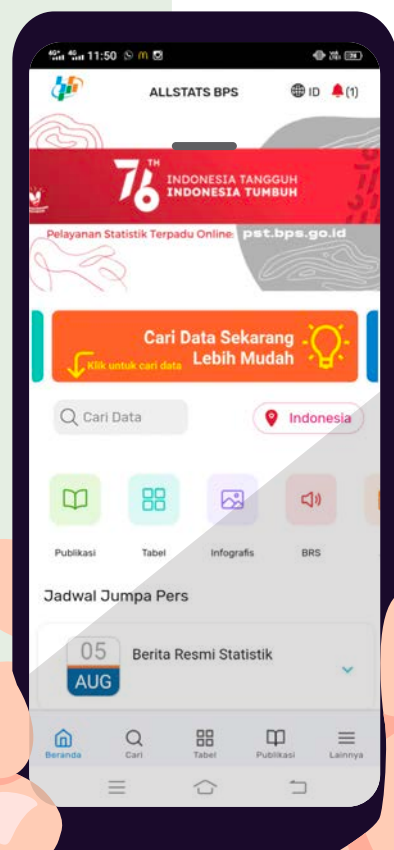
11:50

ALLSTATS BPS

ID (1)

76 TH

INDONESIA TANGGUH INDONESIA TUMBUH

Pelayanan Statistik Terpadu Online: pst.bps.go.id

Cari Data Sekarang Lebih Mudah

Klik untuk cari data

Cari Data

Indonesia

Publikasi

Tabel

Infografis

BRS

Jadwal Jumpa Pers

05 AUG

Berita Resmi Statistik

Beranda

Cari

Tabel

Publikasi

Lainnya